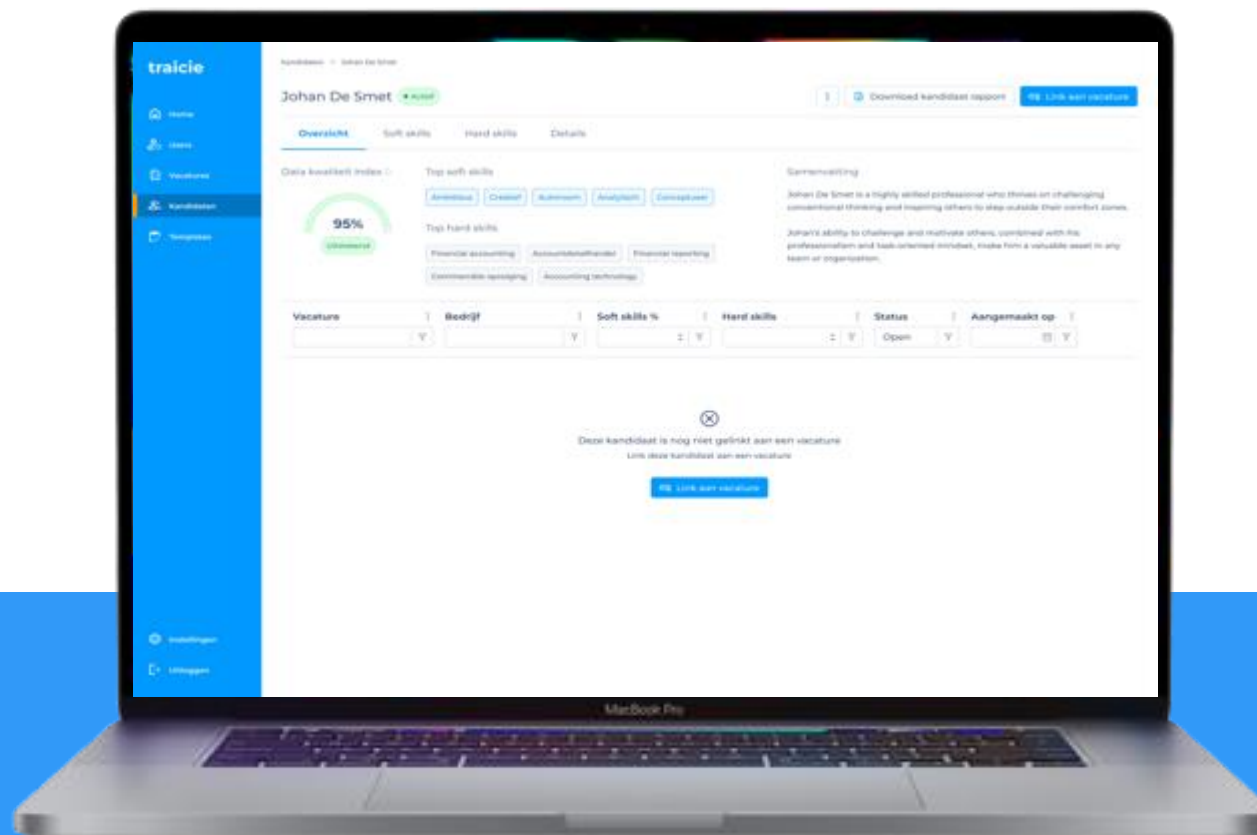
traicie

Home
Users
Vacatures
Kandidaten
Templates

Instellingen
Uitloggen

Kandidaten > Johan De Smet

Johan De Smet • Actief

Download kandidaat rapport
Link aan vacature

Overzicht
Soft skills
Hard skills
Details

Data kwaliteit index
95%
Uitstekend

Top soft skills
Ambitieus
Creatief
Autonoom
Analytisch
Conceptueel

Top hard skills
Financial accounting
Accountsbeheerder
Financial reporting
Commerciële opvolging
Accounting technology

Samenvatting
Johan De Smet is a highly skilled professional who thrives on challenging conventional thinking and inspiring others to step outside their comfort zones.

Johan's ability to challenge and motivate others, combined with his professionalism and task-oriented mindset, make him a valuable asset in any team or organization.

| Vacature | Bedrijf | Soft skills % | Hard skills | Status | Aangemaakt op |
|---|---|---|---|---|---|
| | | | | Open | |

Deze kandidaat is nog niet gelinkt aan een vacature
Link deze kandidaat aan een vacature
Link aan vacature

MacBook Pro